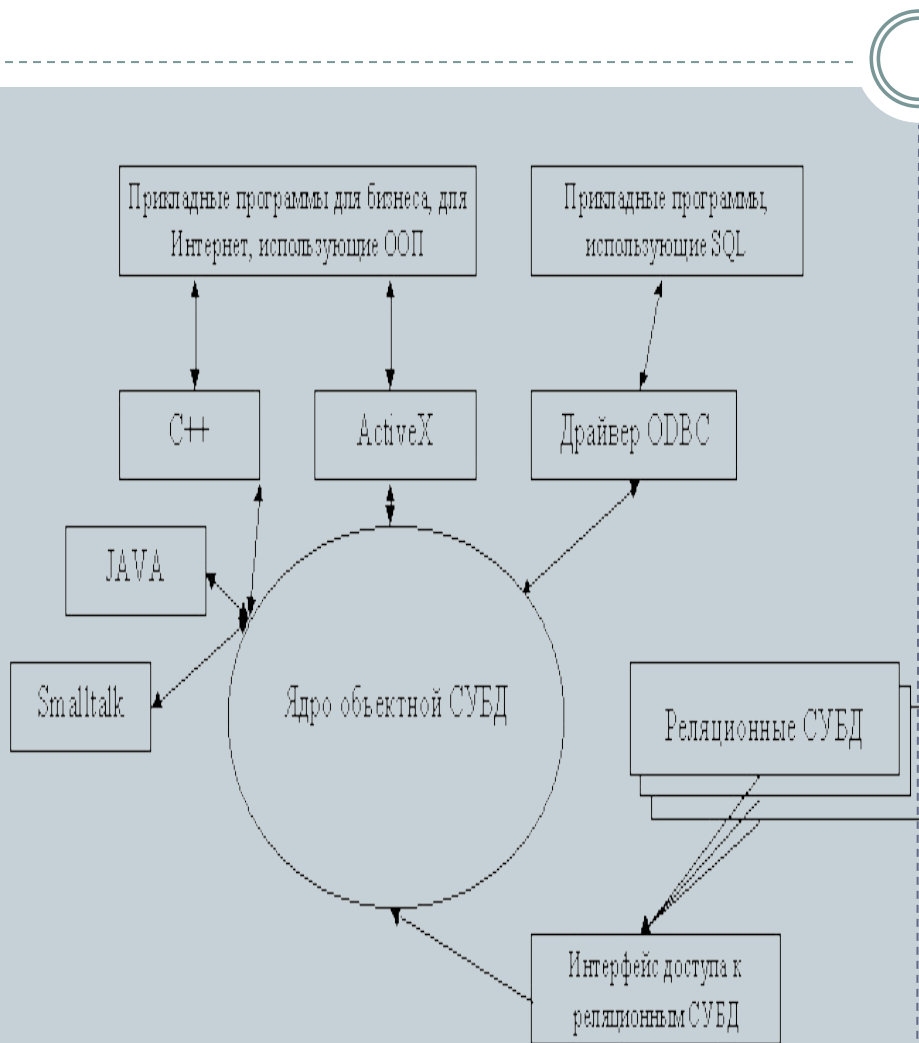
Прикладные программы для бизнеса, для Интернет, использующие ООП

Прикладные программы, использующие SQL

C++

ActiveX

Драйвер ODBC

JAVA

Smalltalk

Ядро обьектной СУБД

Реляционные СУБД

Интерфейс доступа к реляционным СУБД